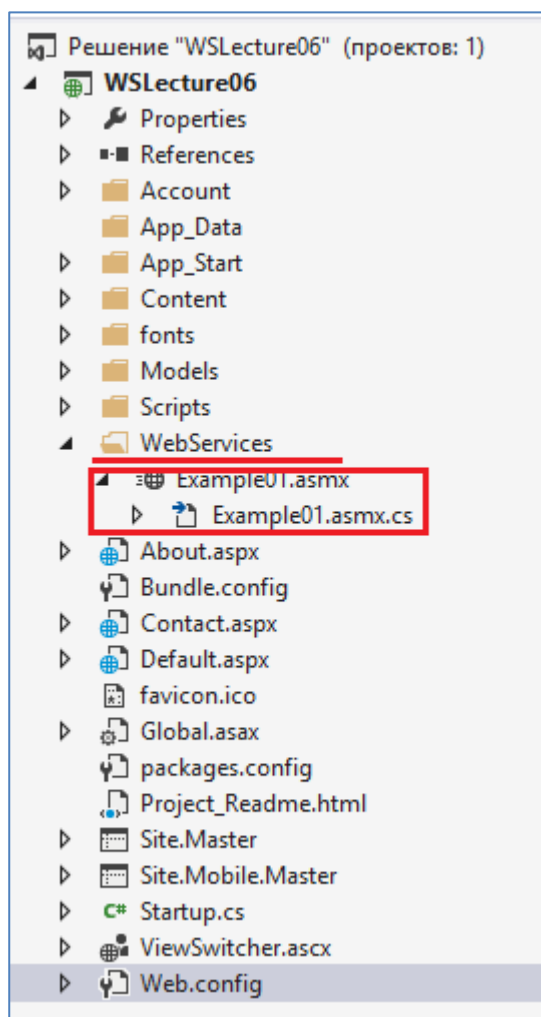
Решение "WSLecture06" (проектов: 1)
WSLecture06
Properties
References
Account
App_Data
App_Start
Content
fonts
Models
Scripts
WebServices
Example01.asmx
Example01.asmx.cs
About.aspx
Bundle.config
Contact.aspx
Default.aspx
favicon.ico
Global.asax
packages.config
Project_Readme.html
Site.Master
Site.Mobile.Master
Startup.cs
ViewSwitcher.ascx
Web.config